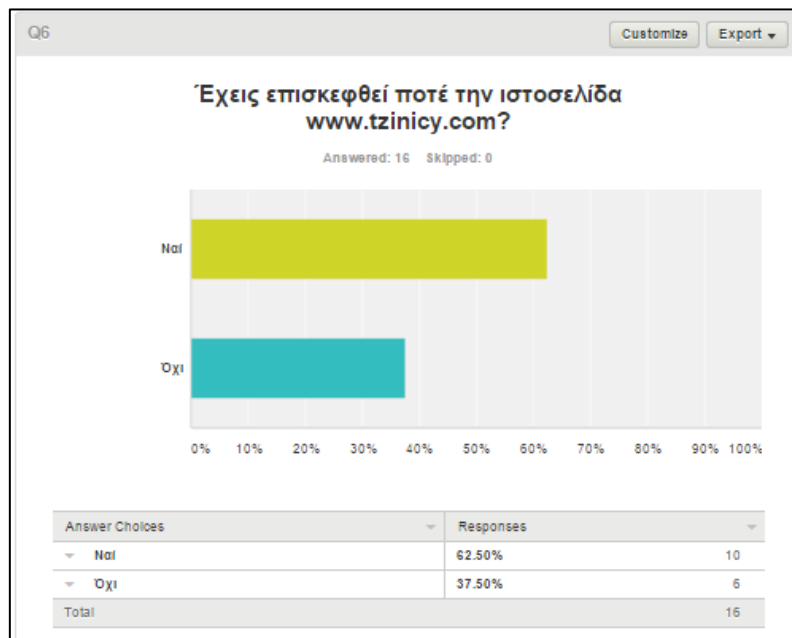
Q6

Customize Export

Έχεις επισκεφθεί ποτέ την ιστοσελίδα www.tzinicy.com?

Answered: 16 Skipped: 0

Ναί

Όχι

0% 10% 20% 30% 40% 50% 60% 70% 80% 90% 100%

| Answer Choices | Responses | |
|---|---|---|
| Ναί | 62.50% | 10 |
| Όχι | 37.50% | 6 |
| Total | | 16 |